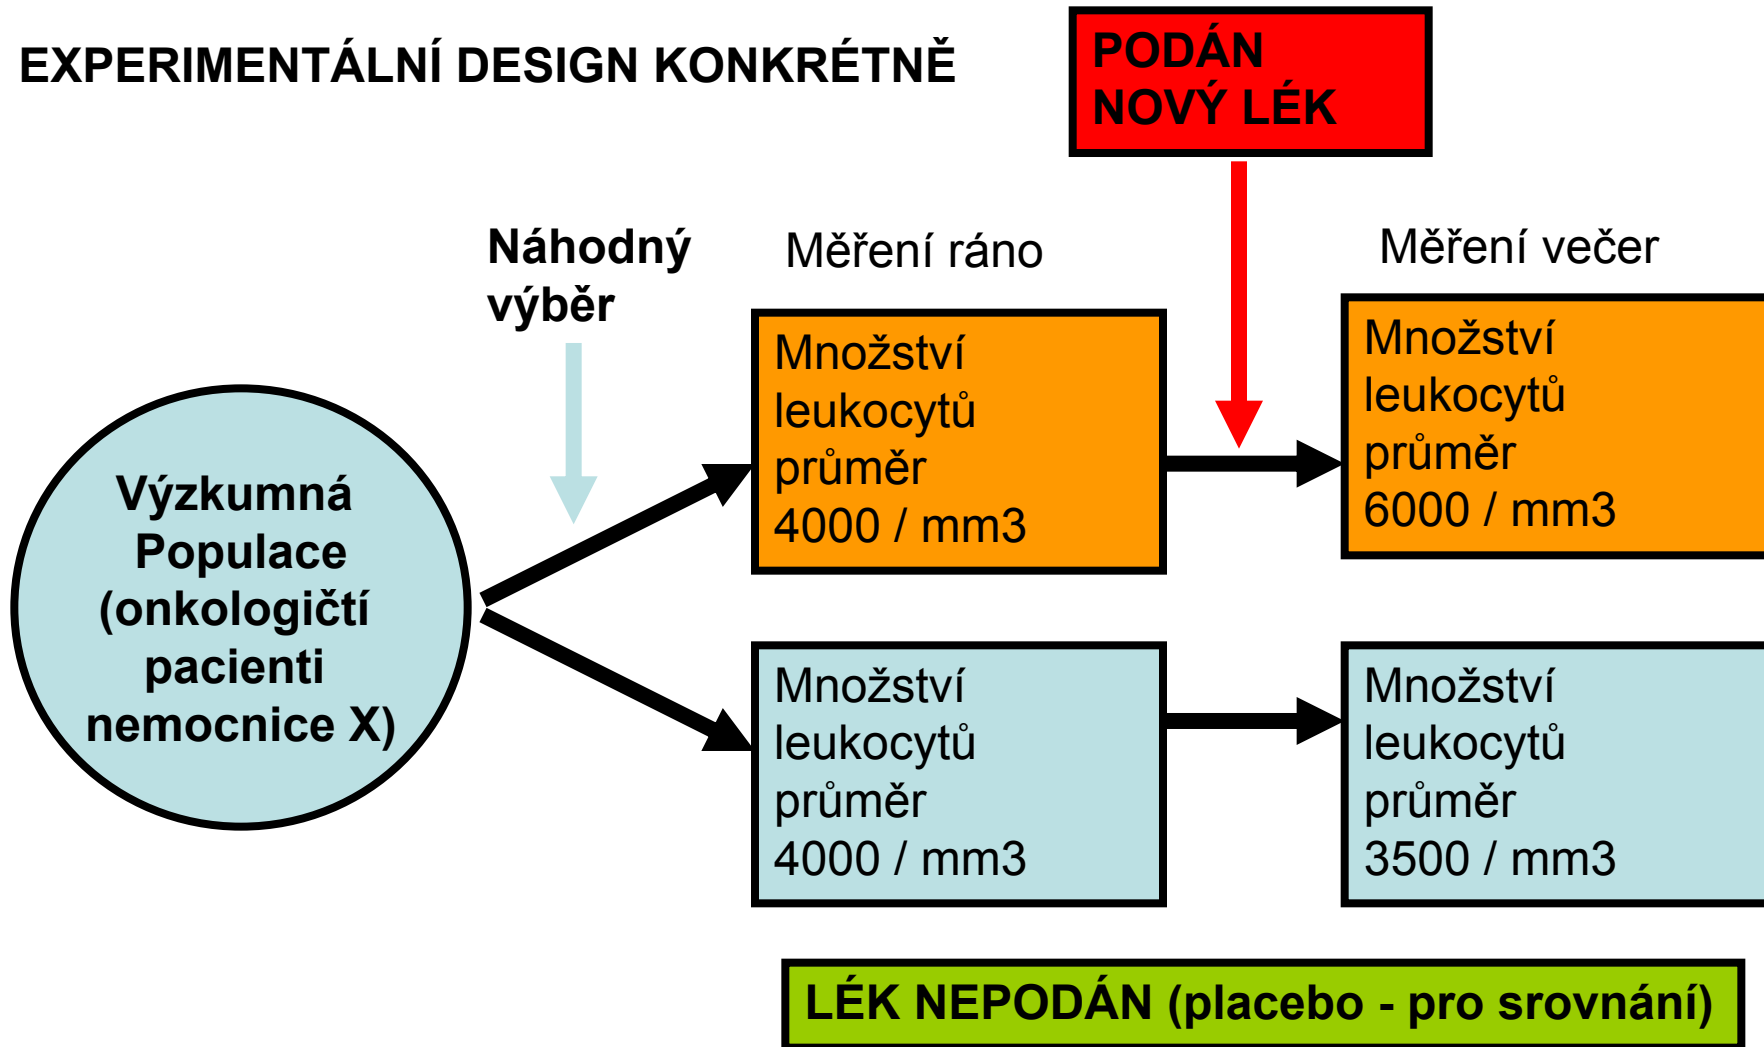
EXPERIMENTÁLNÍ DESIGN KONKRÉTNĚ

PODÁN NOVÝ LÉK

Náhodný výběr

Měření ráno

Měření večer

Výzkumná Populace (onkologičtí pacienti nemocnice X)

Množství leukocytů průměr 4000 / mm3

Množství leukocytů průměr 6000 / mm3

Množství leukocytů průměr 4000 / mm3

Množství leukocytů průměr 3500 / mm3

LÉK NEPODÁN (placebo - pro srovnání)